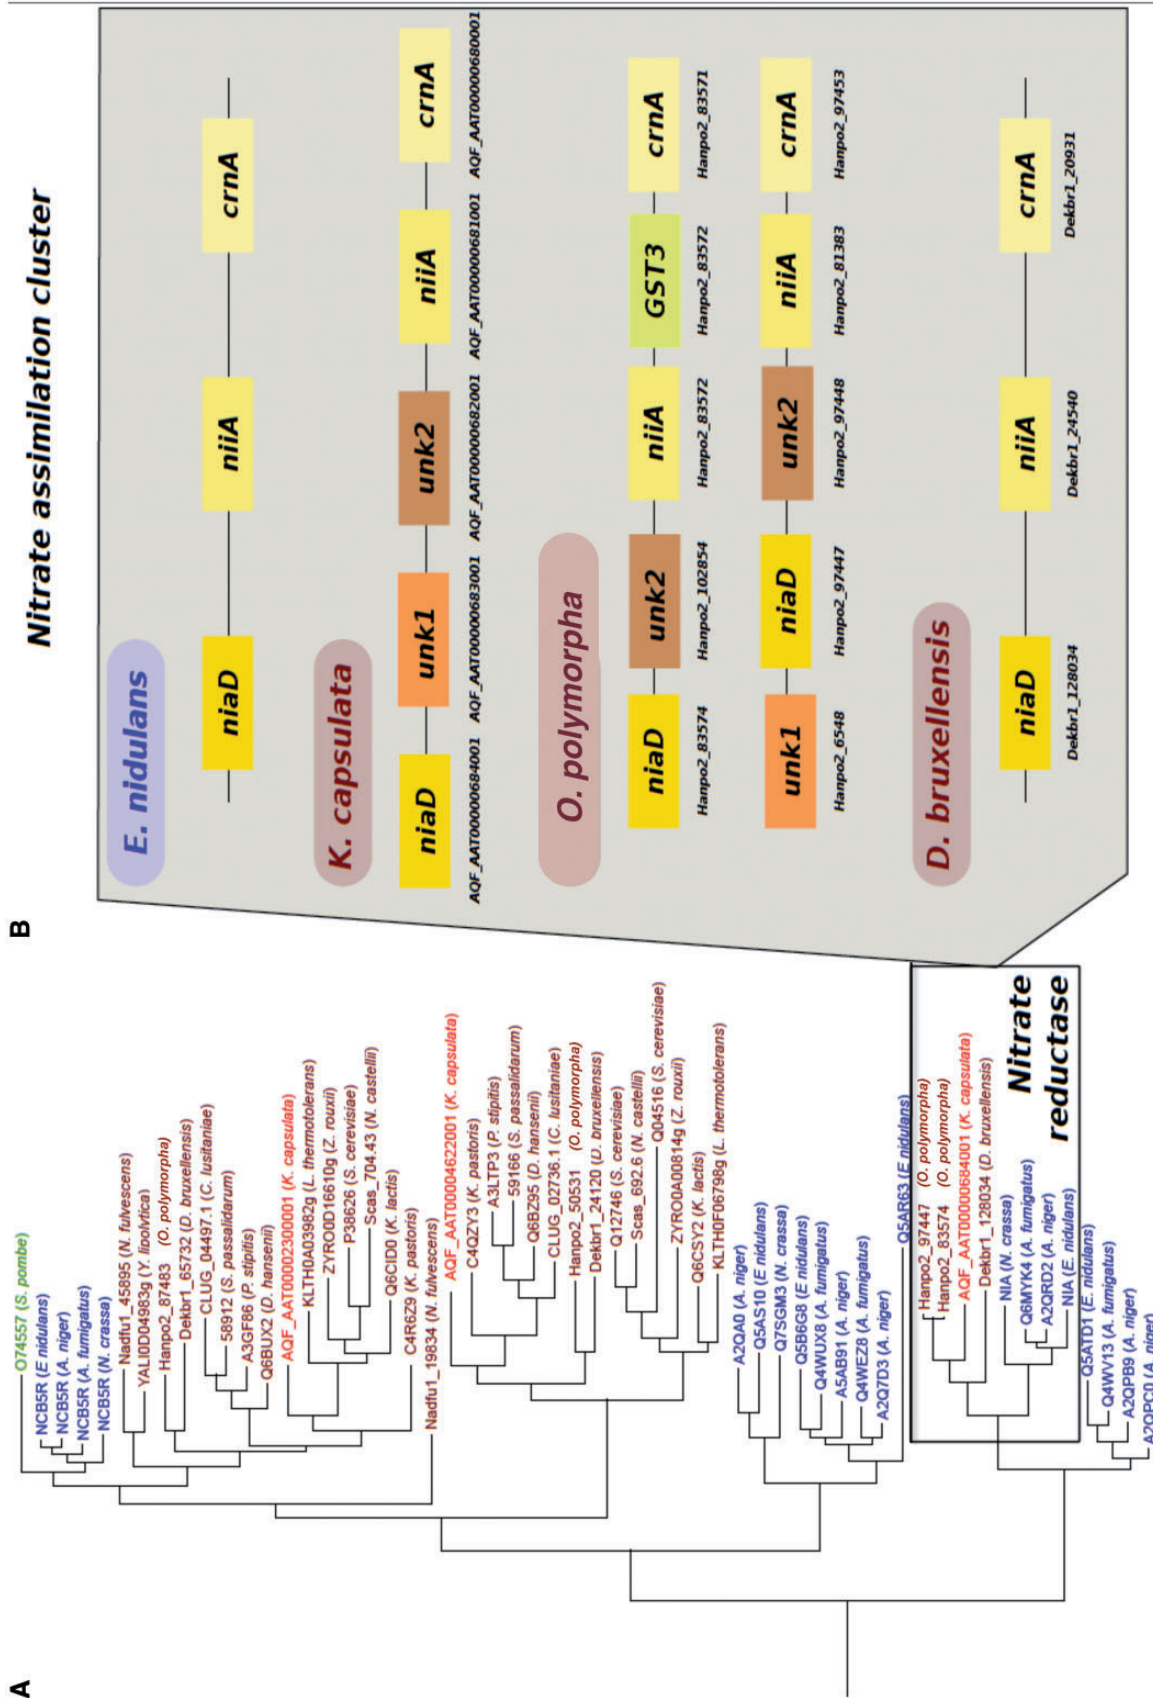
A

O74557 (S. pombe)
NCB5R (E nidulans)
NCB5R (A. niger)
NCB5R (A. fumigatus)
NCB5R (N. crassa)
Nadfu1_45895 (N. fulvescens)
YALI0D04983g (Y. lipolytica)
Hanpo2_87483 (O. polymorpha)
Dekbr1_65732 (D. bruxellensis)
CLUG_04497.1 (C. lusitaniae)
58912 (S. passalidarum)
A3GF86 (P. stipitis)
Q6BUX2 (D. hansenii)
AQF_AAT00002300001 (K. capsulata)
KLTH0A03982g (L. thermotolerans)
ZYRO0D16610g (Z. rouxii)
P38626 (S. cerevisiae)
Scas_704.43 (N. castellii)
Q6CID0 (K. lactis)
C4R629 (K. pastoris)
Nadfu1_19834 (N. fulvescens)
AQF_AAT00004622001 (K. capsulata)
C4QZY3 (K. pastoris)
A3LTP3 (P. stipitis)
59166 (S. passalidarum)
Q6BZ95 (D. hansenii)
CLUG_02736.1 (C. lusitaniae)
Hanpo2_50531 (O. polymorpha)
Dekbr1_24120 (D. bruxellensis)
Q12746 (S. cerevisiae)
Scas_692.6 (N. castellii)
Q04516 (S. cerevisiae)
ZYRO0A00814g (Z. rouxii)
Q6CSY2 (K. lactis)
KLTH0F06798g (L. thermotolerans)
A2QA00 (A. niger)
Q5AS10 (E nidulans)
Q7SGM3 (N. crassa)
Q5B6G8 (E nidulans)
Q4WUX8 (A. fumigatus)
A5AB91 (A. niger)
Q4WEZ8 (A. fumigatus)
A2Q7D3 (A. niger)
Q5AR63 (E nidulans)
Hanpo2_97447 (O. polymorpha)
Hanpo2_83574 (O. polymorpha)
AQF_AAT00000684001 (K. capsulata)
Dekbr1_128034 (D. bruxellensis)
NIA (N. crassa)
Q6MYK4 (A. fumigatus)
A2QRD2 (A. niger)
NIA (E. nidulans)
Q5ATD1 (E. nidulans)
Q4WV13 (A. fumigatus)
A2QPB9 (A. niger)
A2QPC0 (A. niger)

Nitrate reductase

B

Nitrate assimilation cluster

E. nidulans
niaD niiA crnA

K. capsulata
niaD unk1 unk2 niiA crnA
AQF_AAT00000684001 AQF_AAT00000683001 AQF_AAT00000682001 AQF_AAT00000681001 AQF_AAT00000680001

O. polymorpha
niaD unk2 niiA GST3 crnA
Hanpo2_83574 Hanpo2_102854 Hanpo2_83572 Hanpo2_83572 Hanpo2_83571
unk1 niaD unk2 niiA crnA
Hanpo2_6548 Hanpo2_97447 Hanpo2_97448 Hanpo2_81383 Hanpo2_97453

D. bruxellensis
niaD niiA crnA
Dekbr1_128034 Dekbr1_24540 Dekbr1_20931